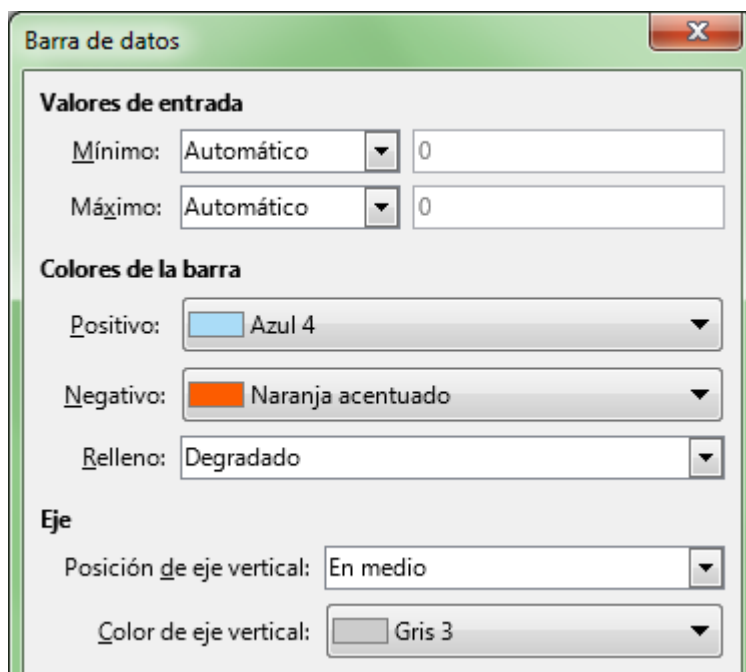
Barra de datos

Valores de entrada

Mínimo: Automático 0

Máximo: Automático 0

Colores de la barra

Positivo: Azul 4

Negativo: Naranja acentuado

Relleno: Degradado

Eje

Posición de eje vertical: En medio

Color de eje vertical: Gris 3